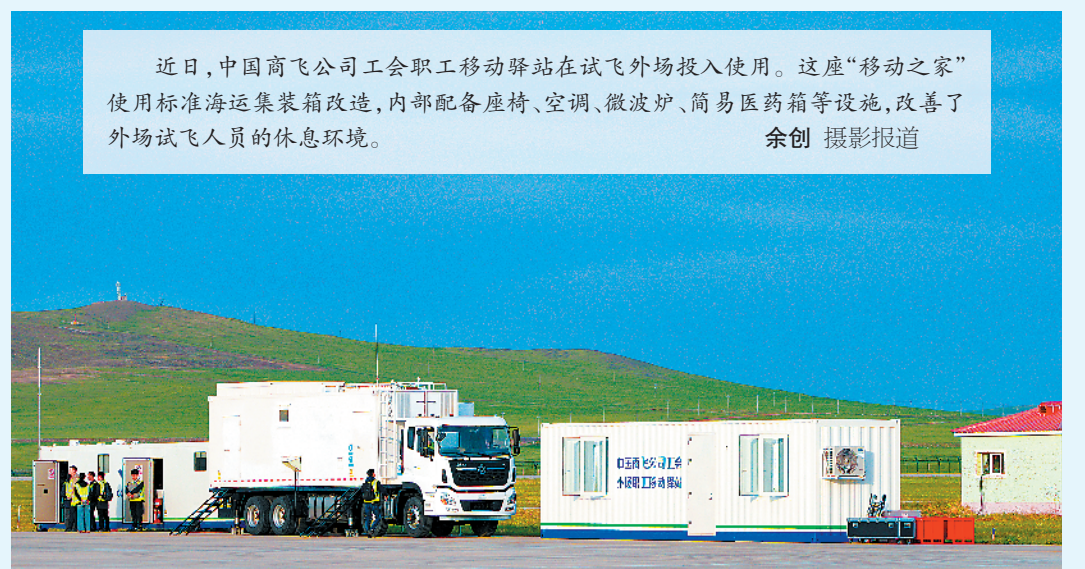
近日，中国商飞公司工会职工移动驿站在试飞外场投入使用。这座“移动之家”使用标准海运集装箱改造，内部配备座椅、空调、微波炉、简易医药箱等设施，改善了外场试飞人员的休息环境。 余创 摄影报道

中国商飞公司工会
小飞职工移动驿站